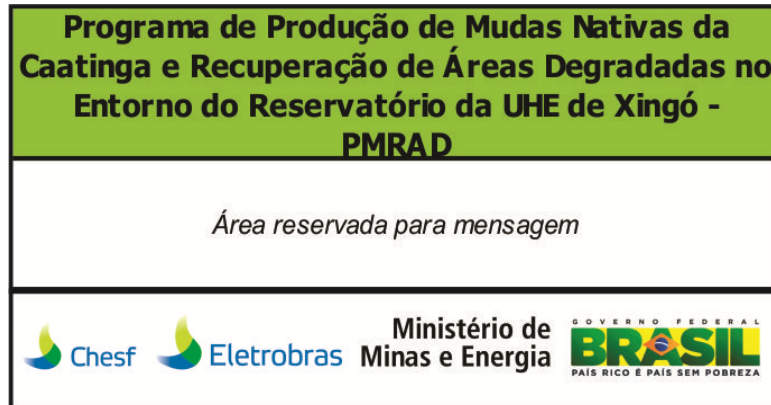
Programa de Produção de Mudas Nativas da Caatinga e Recuperação de Áreas Degradadas no Entorno do Reservatório da UHE de Xingó - PMRAD

Área reservada para mensagem

Chesf Eletrobras Ministério de Minas e Energia GOVERNO FEDERAL BRASIL PAÍS RICO É PAÍS SEM POBREZA